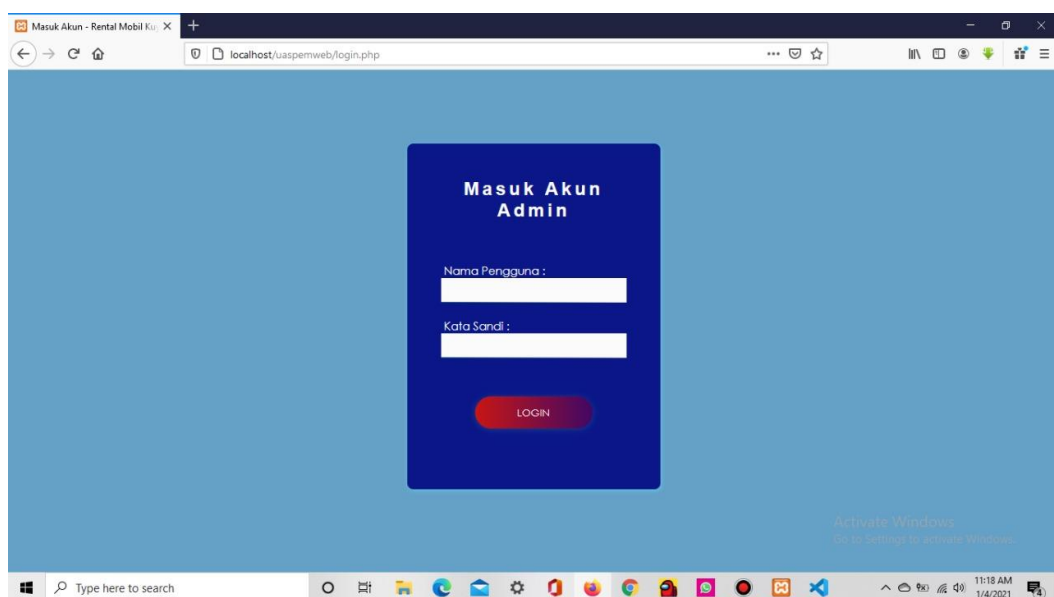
Masuk Akun - Rental Mobil Ku ×

localhost/uaspemweb/login.php

Masuk Akun Admin

Nama Pengguna :

Kata Sandi :

LOGIN

Activate Windows
Go to Settings to activate Windows.

Type here to search

11:18 AM
1/4/2021